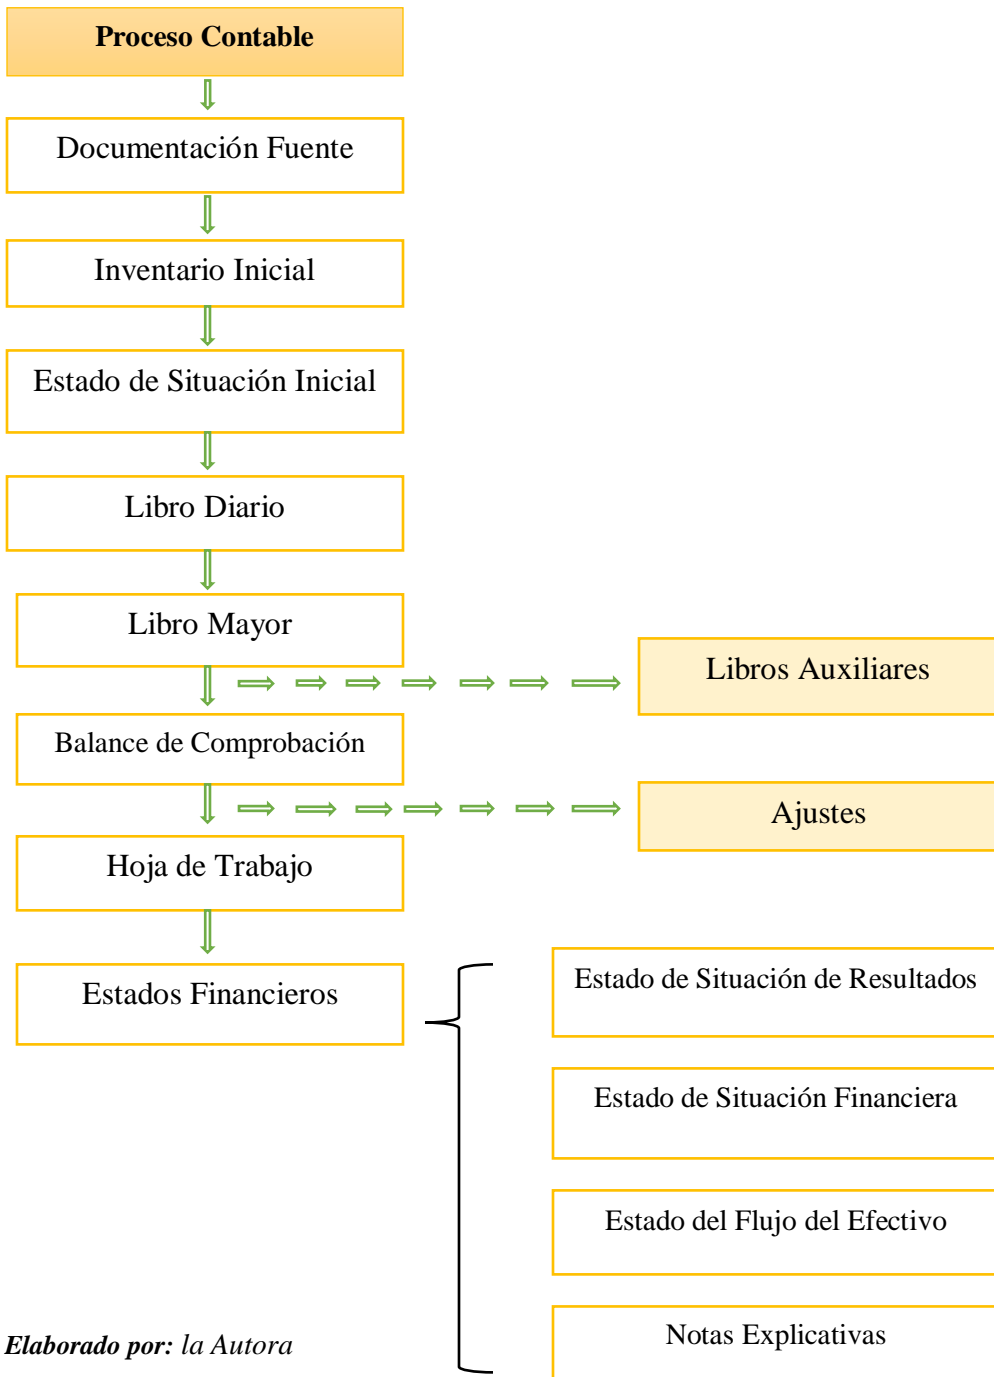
Proceso Contable

Documentación Fuente

Inventario Inicial

Estado de Situación Inicial

Libro Diario

Libro Mayor

Libros Auxiliares

Balance de Comprobación

Ajustes

Hoja de Trabajo

Estados Financieros

Estado de Situación de Resultados

Estado de Situación Financiera

Estado del Flujo del Efectivo

Notas Explicativas

***Elaborado por:*** *la Autora*